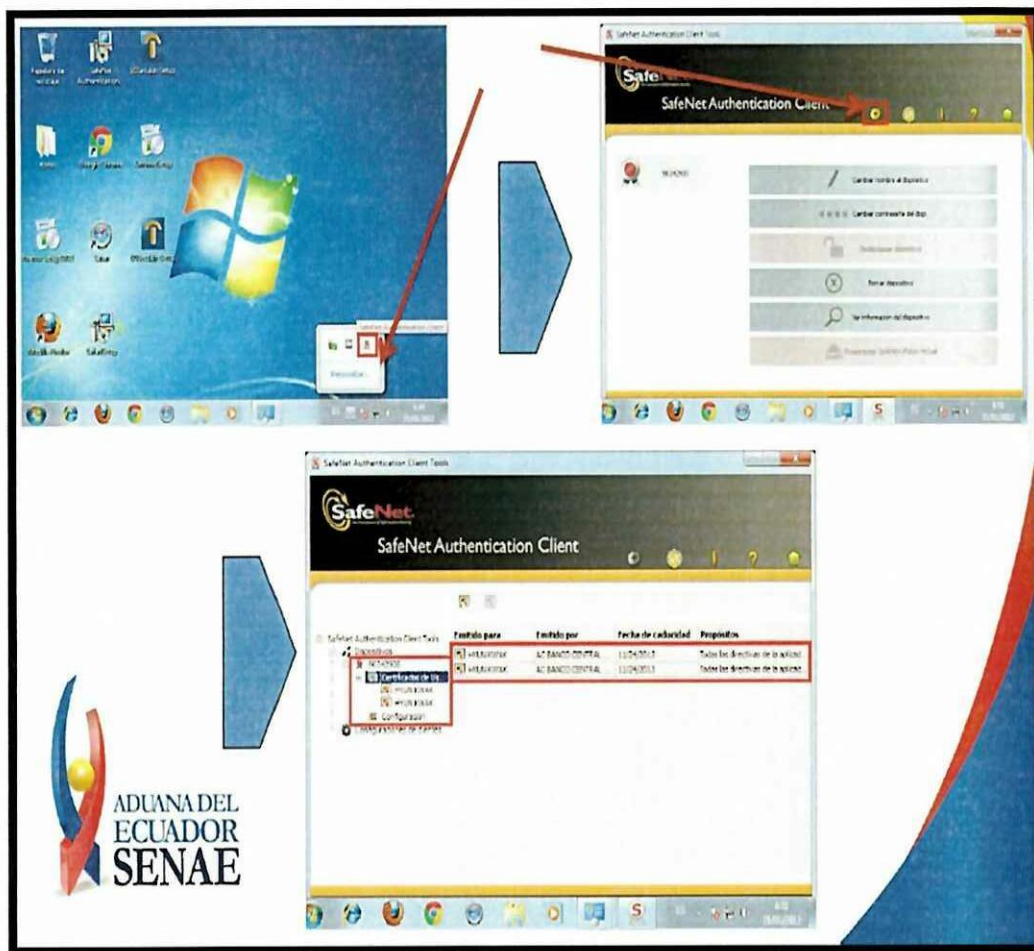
SafeNet Authentication Client Tools

SafeNet

SafeNet Authentication Client

Cambiar nombre al dispositivo

Cambiar contraseña del disp.

Desbloquear dispositivo

Borrar dispositivo

Ver información del dispositivo

SafeNet Authentication Client Tools

SafeNet

SafeNet Authentication Client

SafeNet Authentication Client Tools

Dispositivos

Certificados de us

Configuración

| Emitido para | Emitido por | Fecha de caducidad | Propósitos |
|---|---|---|---|
| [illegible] | AC BANCO CENTRAL | 11/04/2013 | Todas las directivas de la aplicación |
| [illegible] | AC BANCO CENTRAL | 11/04/2013 | Todas las directivas de la aplicación |

ADUANA DEL ECUADOR SENAE